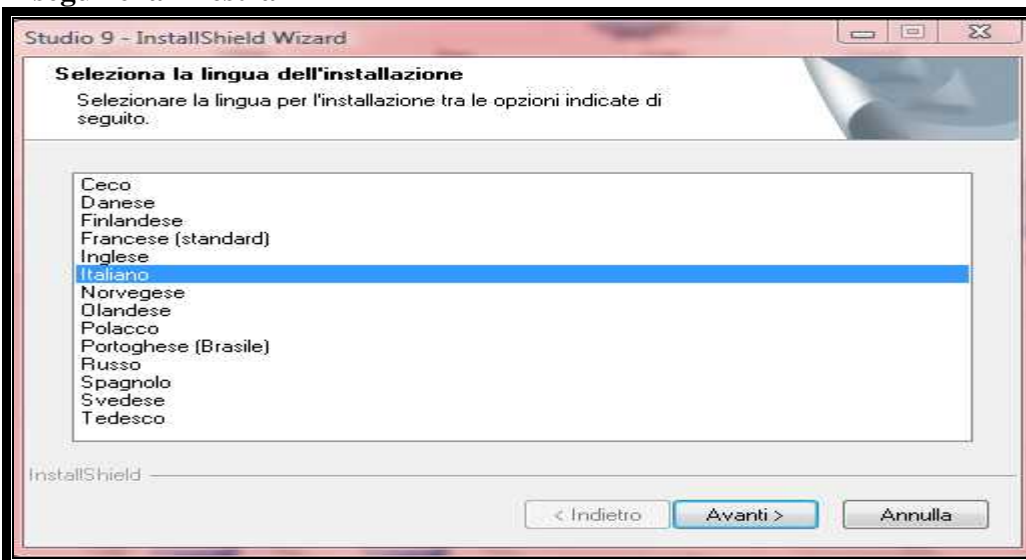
Studio 9 - InstallShield Wizard

Seleziona la lingua dell'installazione

Selezionare la lingua per l'installazione tra le opzioni indicate di seguito.

Ceco
Danese
Finlandese
Francese (standard)
Inglese
Italiano
Norvegese
Olandese
Polacco
Portoghese (Brasile)
Russo
Spagnolo
Svedese
Tedesco

InstallShield

< Indietro
Avanti >
Annulla